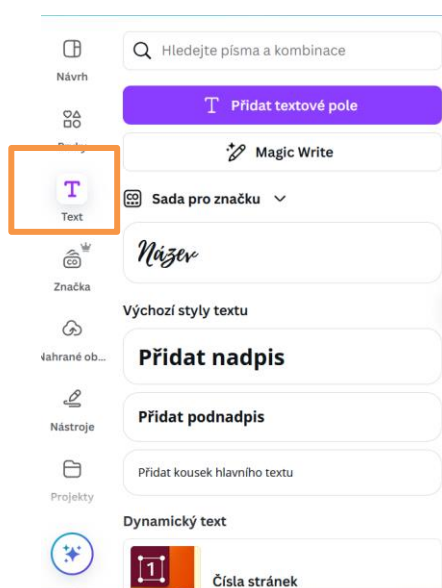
Návrh

Prvky

Text

Značka

Nahrané ob...

Nástroje

Projekty

Hledejte písma a kombinace

Přidat textové pole

Magic Write

Sada pro značku

Název

Výchozí styly textu

Přidat nadpis

Přidat podnadpis

Přidat kousek hlavního textu

Dynamický text

1

Čísla stránek